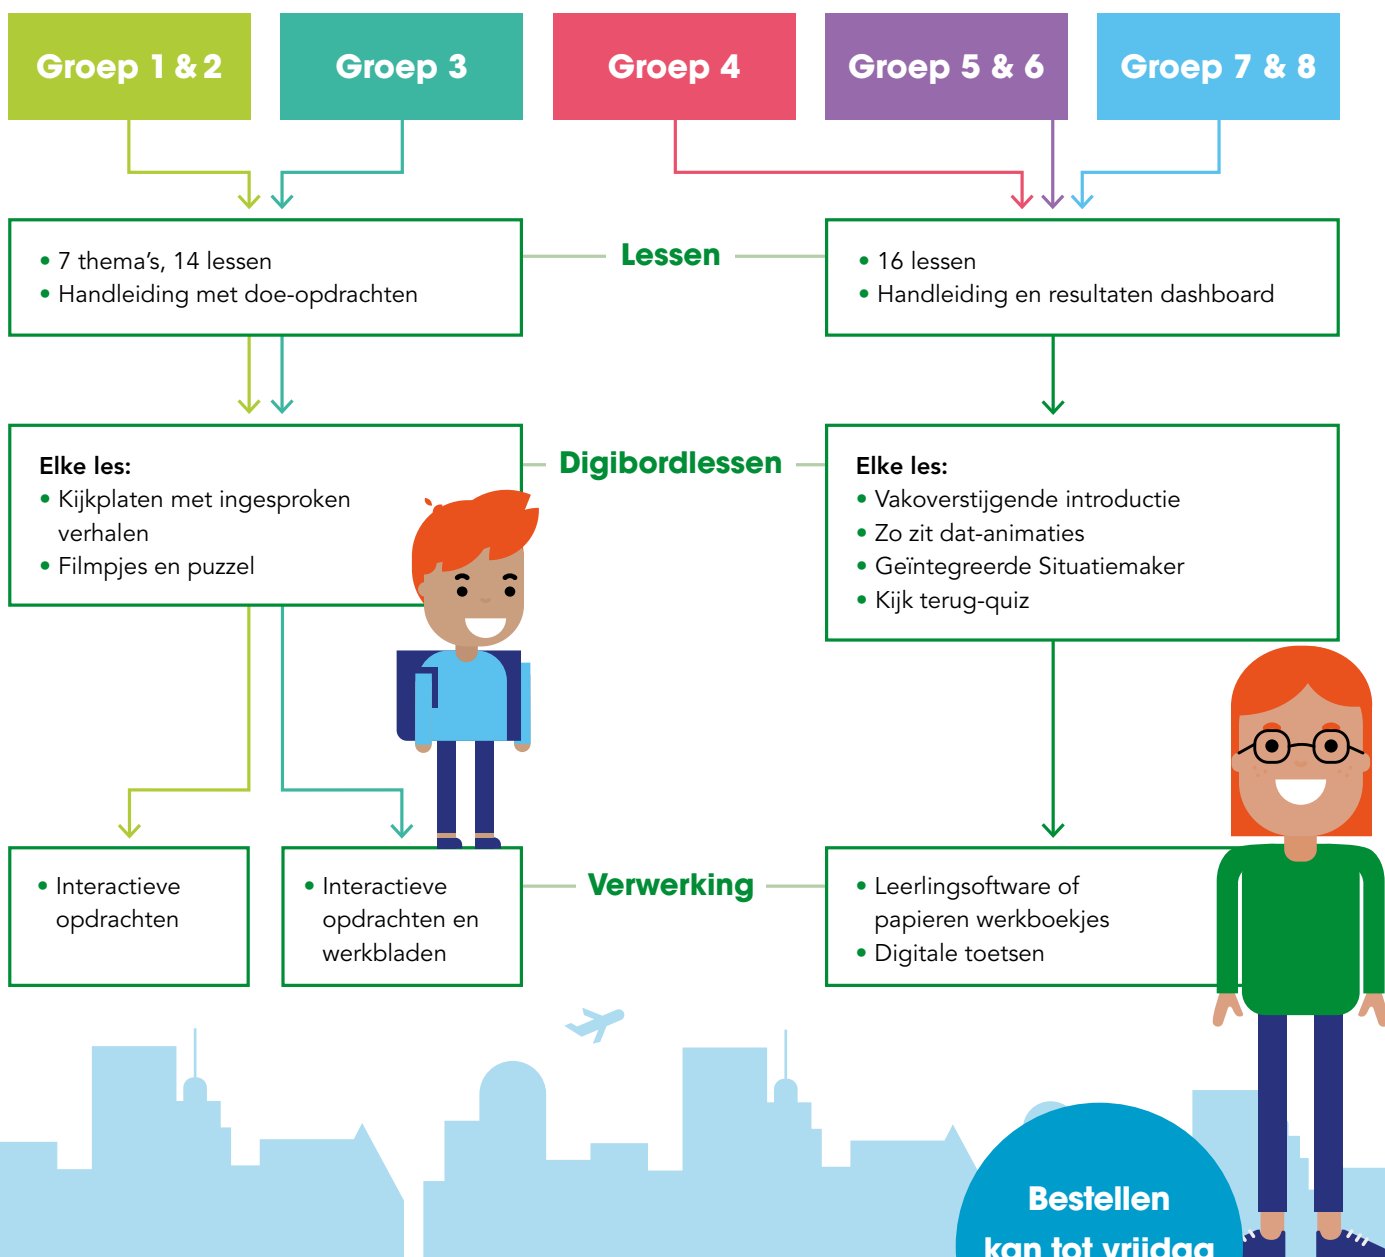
Groep 1 & 2

Groep 3

Groep 4

Groep 5 & 6

Groep 7 & 8

• 7 thema's, 14 lessen
• Handleiding met doe-opdrachten

Lessen

• 16 lessen
• Handleiding en resultaten dashboard

Elke les:
• Kijkplaten met ingesproken verhalen
• Filmpjes en puzzel

Digibordlessen

Elke les:
• Vakoverstijgende introductie
• Zo zit dat-animaties
• Geïntegreerde Situatiemaker
• Kijk terug-quiz

• Interactieve opdrachten

• Interactieve opdrachten en werkbladen

Verwerking

• Leerlingsoftware of papieren werkboekjes
• Digitale toetsen

Bestellen kan tot vrijdag